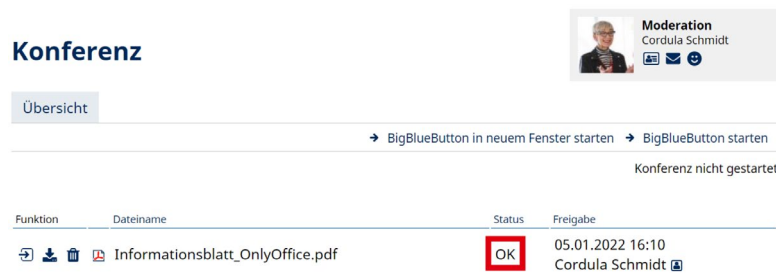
Konferenz

Moderation
Cordula Schmidt

Übersicht

BigBlueButton in neuem Fenster starten
BigBlueButton starten

Konferenz nicht gestartet

| Funktion | Dateiname | Status | Freigabe |
|---|---|---|---|
| | Informationsblatt_OnlyOffice.pdf | OK | 05.01.2022 16:10 Cordula Schmidt |